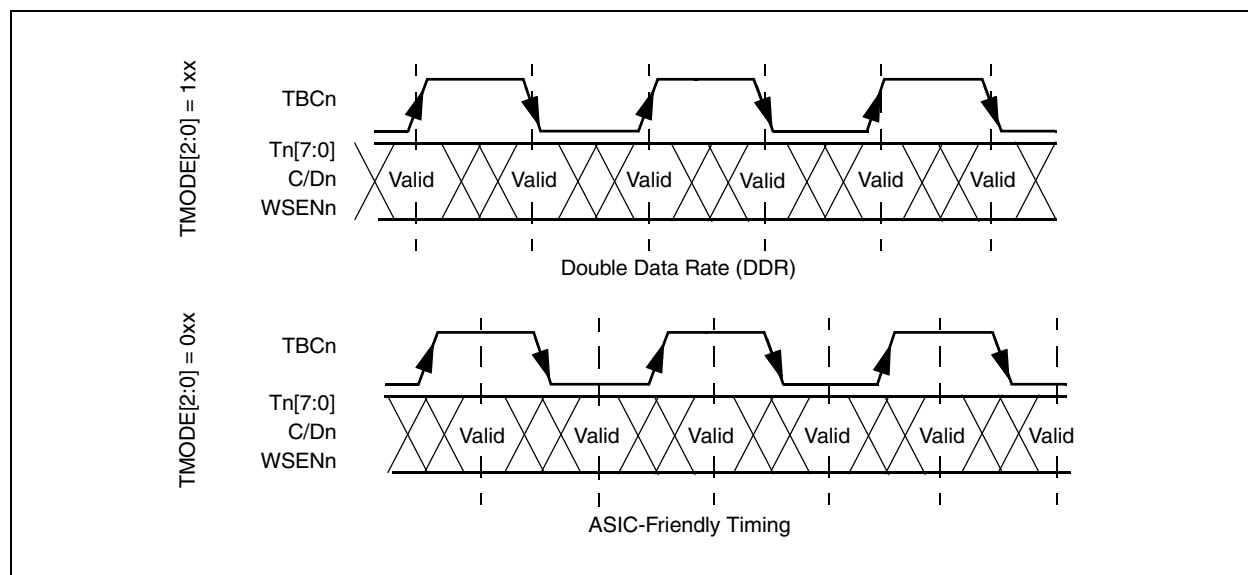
TMODE[2:0] = 1xx

TBCn

Tn[7:0]
C/Dn
WSENn

Valid Valid Valid Valid Valid Valid

Double Data Rate (DDR)

TMODE[2:0] = 0xx

TBCn

Tn[7:0]
C/Dn
WSENn

Valid Valid Valid Valid Valid Valid

ASIC-Friendly Timing